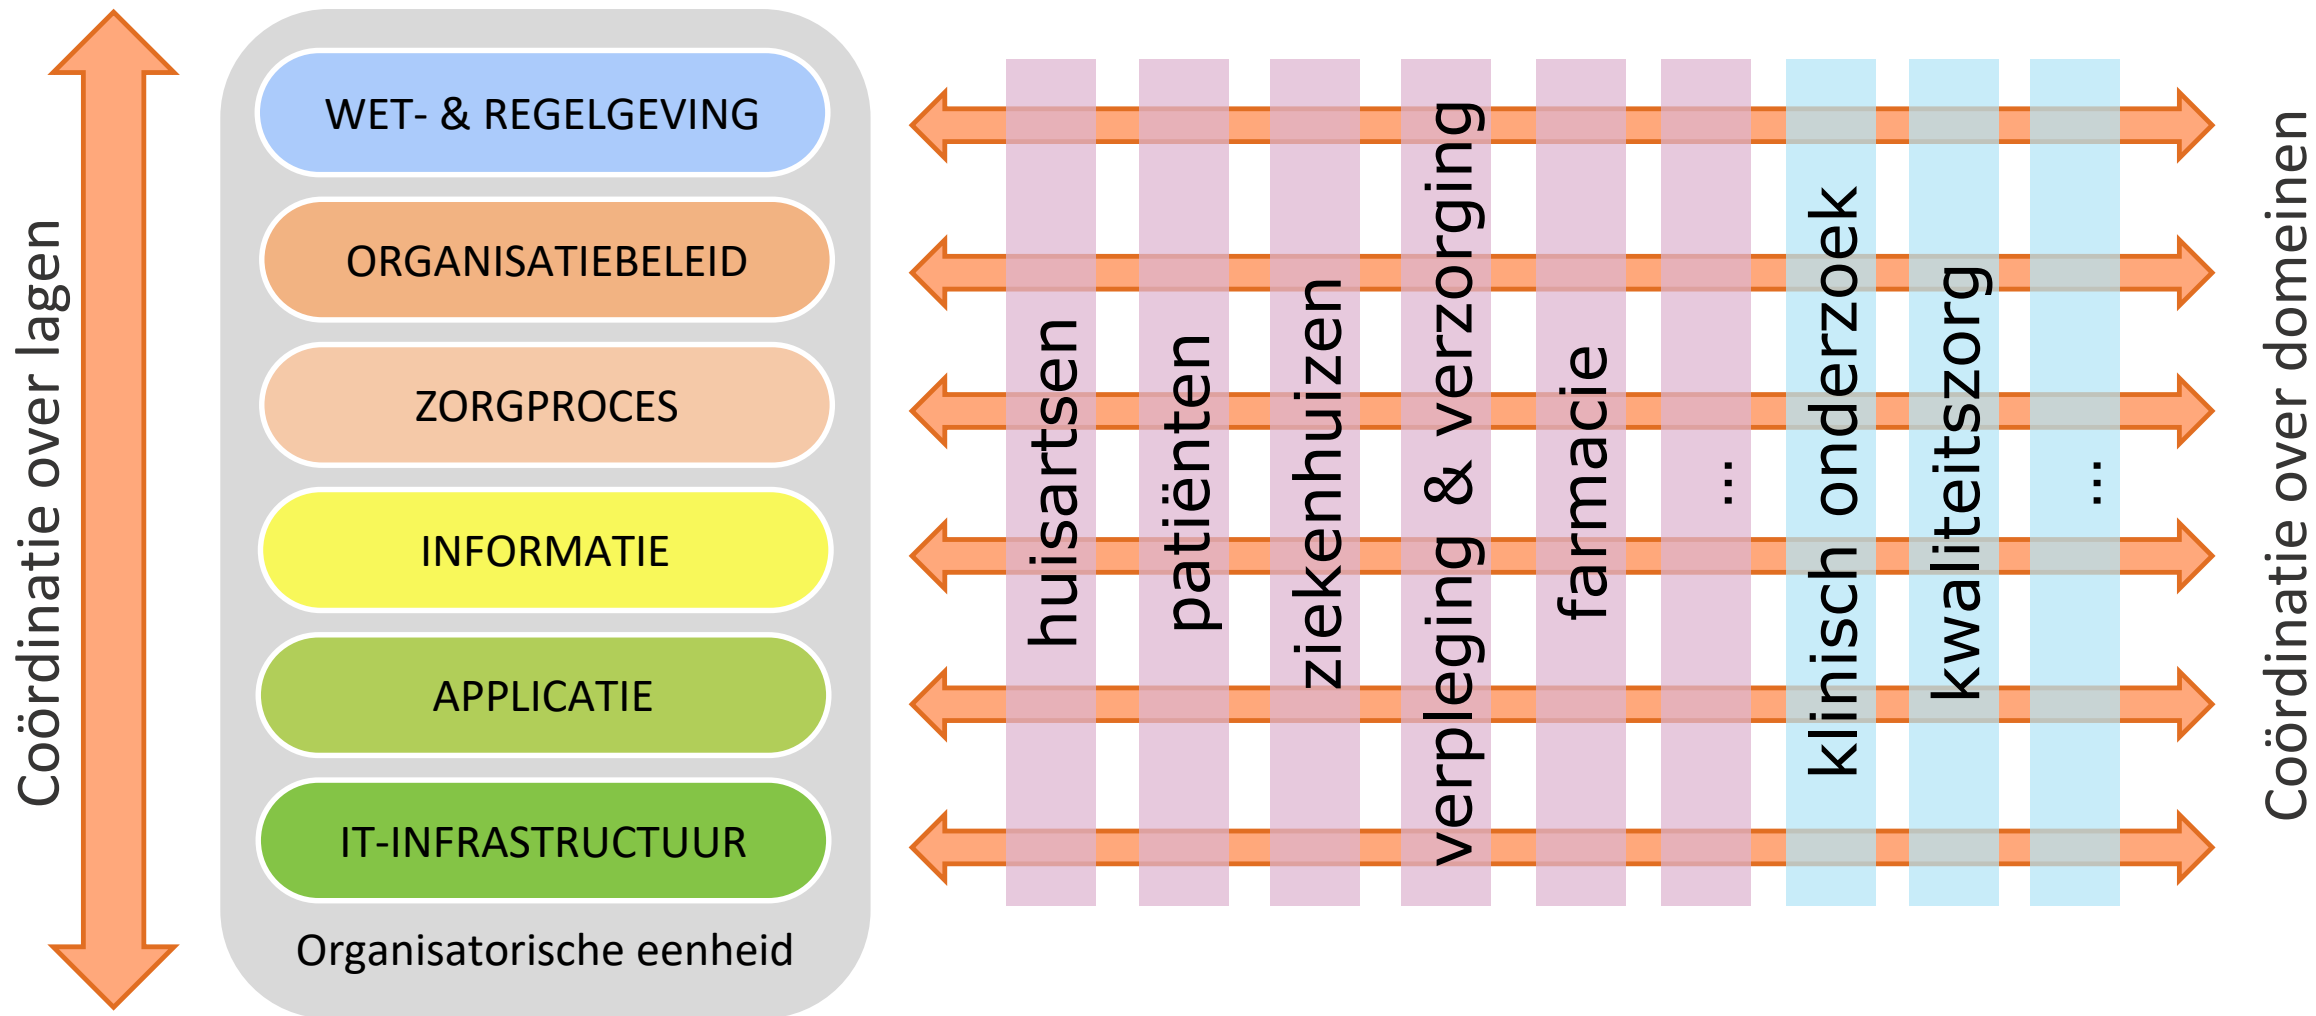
Coördinatie over lagen

WET- & REGELGEVING

ORGANISATIEBELEID

ZORGPROCES

INFORMATIE

APPLICATIE

IT-INFRASTRUCTUUR

Organisatorische eenheid

huisartsen

patiënten

ziekenhuizen

verpleging & verzorging

farmacie

...

klinisch onderzoek

kwaliteitszorg

...

Coördinatie over domeinen